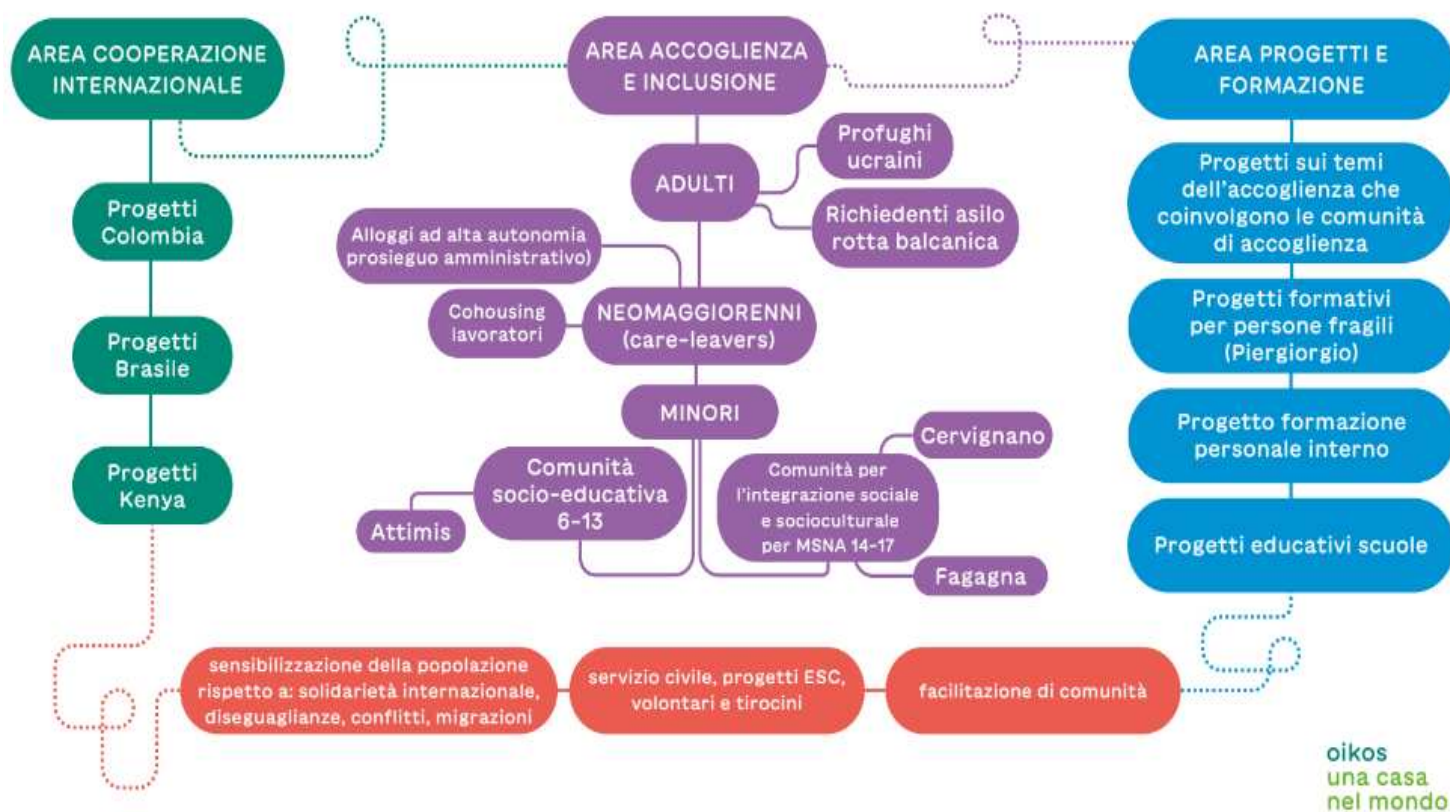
AREA COOPERAZIONE INTERNAZIONALE

Progetti Colombia

Progetti Brasile

Progetti Kenya

AREA ACCOGLIENZA E INCLUSIONE

ADULTI

Profughi ucraini

Richiedenti asilo rotta balcanica

Alloggi ad alta autonomia prosieguo amministrativo)

Cohousing lavoratori

NEOMAGGIORENNI (care-leavers)

MINORI

Comunità socio-educativa 6-13

Attimis

Cervignano

Comunità per l'integrazione sociale e socioculturale per MSNA 14-17

Fagagna

AREA PROGETTI E FORMAZIONE

Progetti sui temi dell'accoglienza che coinvolgono le comunità di accoglienza

Progetti formativi per persone fragili (Piergiorgio)

Progetto formazione personale interno

Progetti educativi scuole

sensibilizzazione della popolazione rispetto a: solidarietà internazionale, diseguaglianze, conflitti, migrazioni

servizio civile, progetti ESC, volontari e tirocini

facilitazione di comunità

oikos
una casa
nel mondo